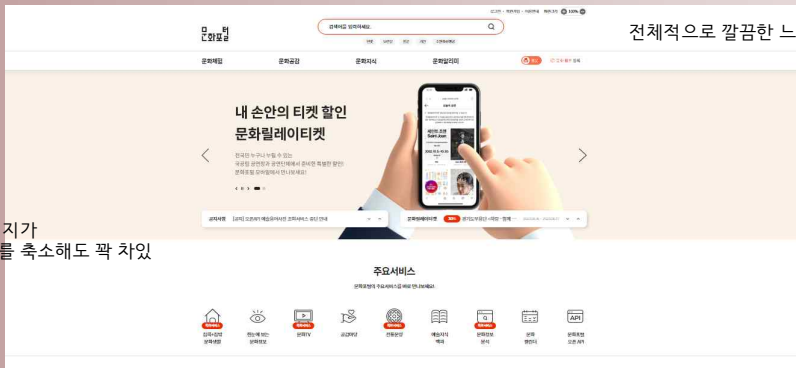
전체적으로 깔끔한 느

문화포털

검색어를 입력하세요.

문화체험 문화공간 문화지식 문화알리미

내 손안의 티켓 할인
문화릴레이티켓

지가
를 축소해도 꽉 차있

주요서비스

문화포털의 주요서비스를 바로 만나보세요.

문화TV
공연정보
문화정보
문화
API